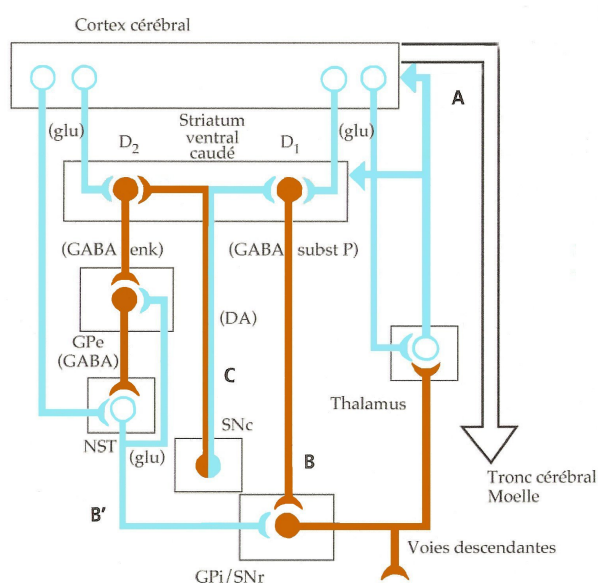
Cortex cérébral

A

(glu)

$D_2$

Striatum ventral caudé

$D_1$

(glu)

(GABA enk)

(GABA subst P)

(DA)

GPe (GABA)

C

NST

(glu)

SNc

Thalamus

B

B'

Tronc cérébral Moelle

Voies descendantes

GPi/SNr